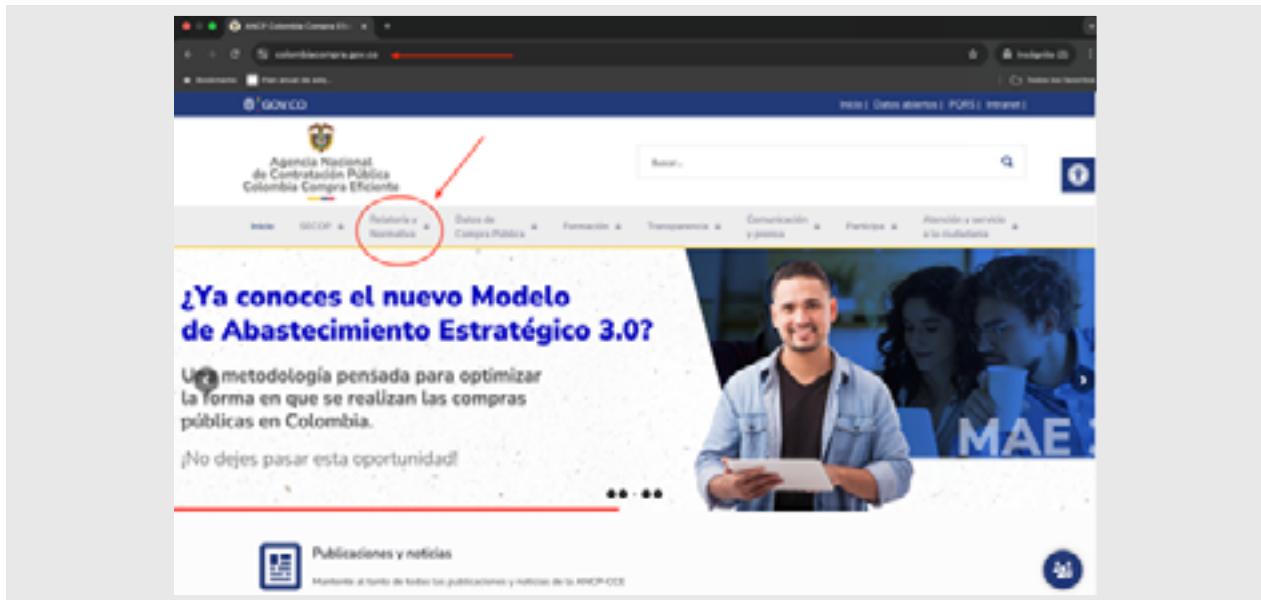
ANCP-Colombia Compra Efi

colombiacompra.gov.co

Incógnito (2)

Bookmarks

Plan anual de adq...

Todos los favoritos

GOV.CO

Inicio | Datos abiertos | PQRS | Intranet |

Agencia Nacional de Contratación Pública Colombia Compra Eficiente

Buscar...

Inicio

SECOP

Relatoría y Normativa

Datos de Compra Pública

Formación

Transparencia

Comunicación y prensa

Participa

Atención y servicio a la ciudadanía

¿Ya conoces el nuevo Modelo de Abastecimiento Estratégico 3.0?

Una metodología pensada para optimizar la forma en que se realizan las compras públicas en Colombia.

¡No dejes pasar esta oportunidad!

MAE

Publicaciones y noticias

Mantente al tanto de todas las publicaciones y noticias de la ANCP-CCE